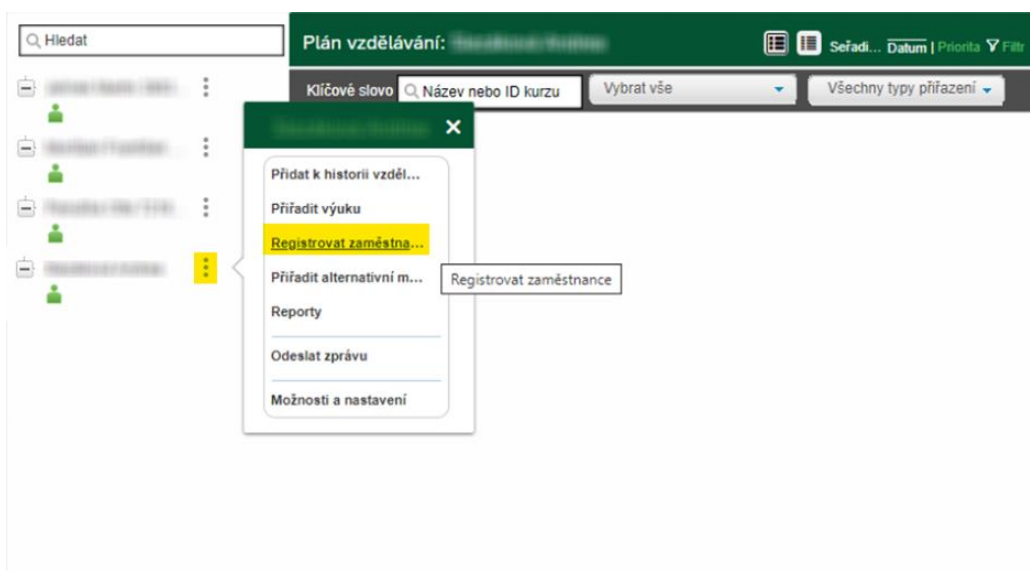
Hledat

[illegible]

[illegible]

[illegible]

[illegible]

Plán vzdělávání: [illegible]

Seřadi... Datum | Priorita Filtr

Klíčové slovo Název nebo ID kurzu

Vybrat vše

Všechny typy přiřazení

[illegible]

Přidat k historii vzděl...

Přiřadit výuku

Registrovat zaměstna...

Přiřadit alternativní m...

Reporty

Odeslat zprávu

Možnosti a nastavení

Registrovat zaměstnance